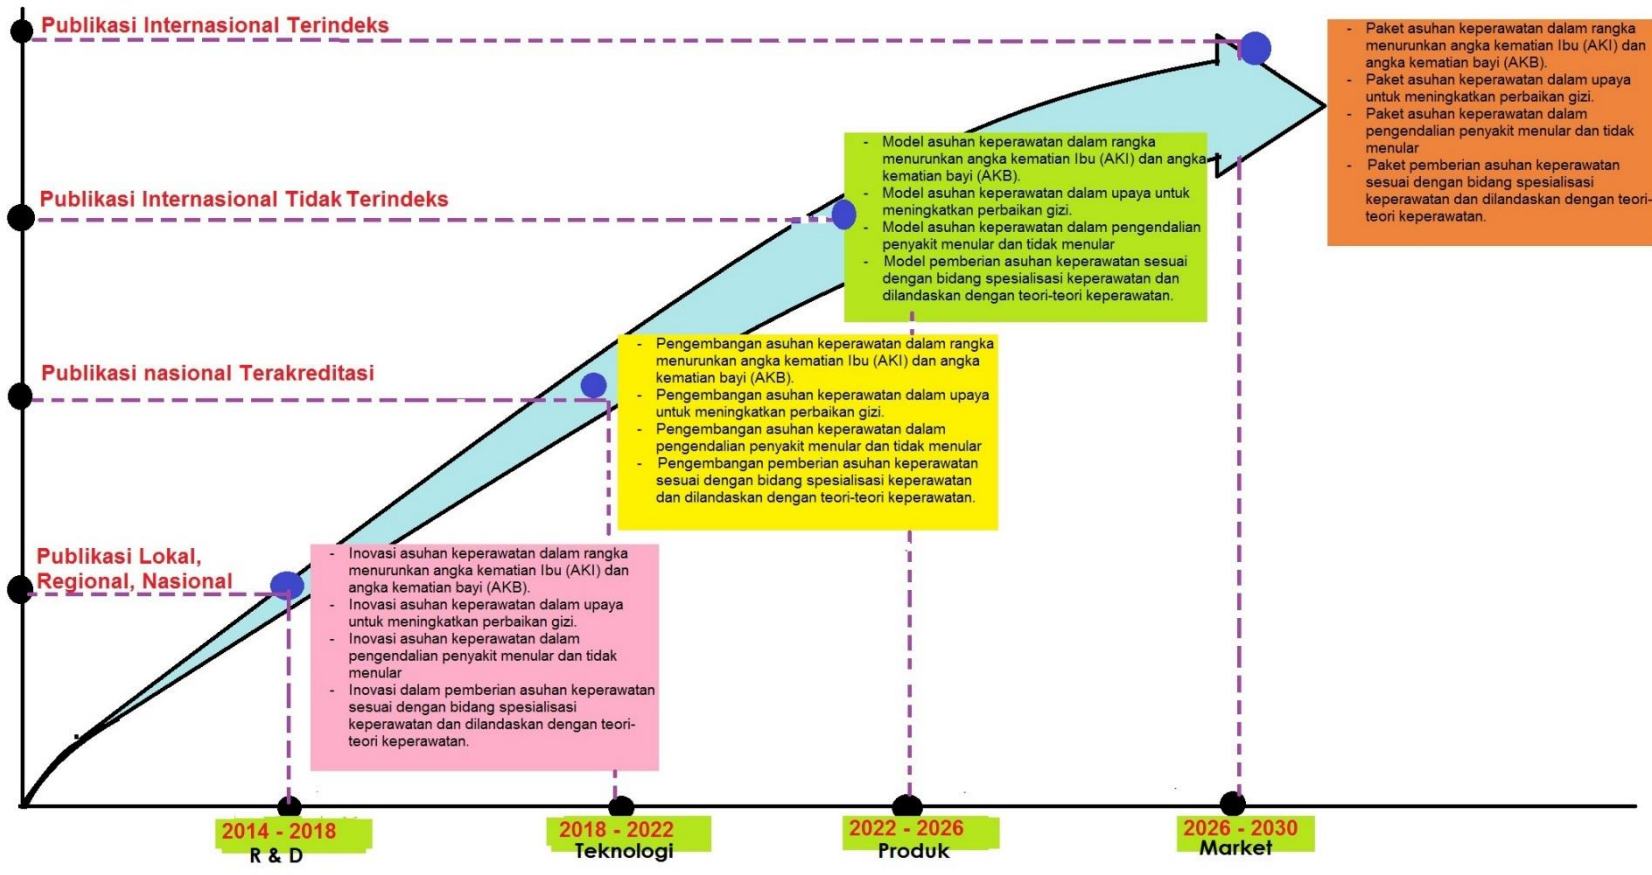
Publikasi Internasional Terindeks

Publikasi Internasional Tidak Terindeks

Publikasi nasional Terakreditasi

Publikasi Lokal, Regional, Nasional

- Paket asuhan keperawatan dalam rangka menurunkan angka kematian Ibu (AKI) dan angka kematian bayi (AKB).
- Paket asuhan keperawatan dalam upaya untuk meningkatkan perbaikan gizi.
- Paket asuhan keperawatan dalam pengendalian penyakit menular dan tidak menular
- Paket pemberian asuhan keperawatan sesuai dengan bidang spesialisasi keperawatan dan dilandaskan dengan teori-teori keperawatan.

- Model asuhan keperawatan dalam rangka menurunkan angka kematian Ibu (AKI) dan angka kematian bayi (AKB).
- Model asuhan keperawatan dalam upaya untuk meningkatkan perbaikan gizi.
- Model asuhan keperawatan dalam pengendalian penyakit menular dan tidak menular
- Model pemberian asuhan keperawatan sesuai dengan bidang spesialisasi keperawatan dan dilandaskan dengan teori-teori keperawatan.

- Pengembangan asuhan keperawatan dalam rangka menurunkan angka kematian Ibu (AKI) dan angka kematian bayi (AKB).
- Pengembangan asuhan keperawatan dalam upaya untuk meningkatkan perbaikan gizi.
- Pengembangan asuhan keperawatan dalam pengendalian penyakit menular dan tidak menular
- Pengembangan pemberian asuhan keperawatan sesuai dengan bidang spesialisasi keperawatan dan dilandaskan dengan teori-teori keperawatan.

- Inovasi asuhan keperawatan dalam rangka menurunkan angka kematian Ibu (AKI) dan angka kematian bayi (AKB).
- Inovasi asuhan keperawatan dalam upaya untuk meningkatkan perbaikan gizi.
- Inovasi asuhan keperawatan dalam pengendalian penyakit menular dan tidak menular
- Inovasi dalam pemberian asuhan keperawatan sesuai dengan bidang spesialisasi keperawatan dan dilandaskan dengan teori-teori keperawatan.

2014 - 2018
R & D

2018 - 2022
Teknologi

2022 - 2026
Produk

2026 - 2030
Market